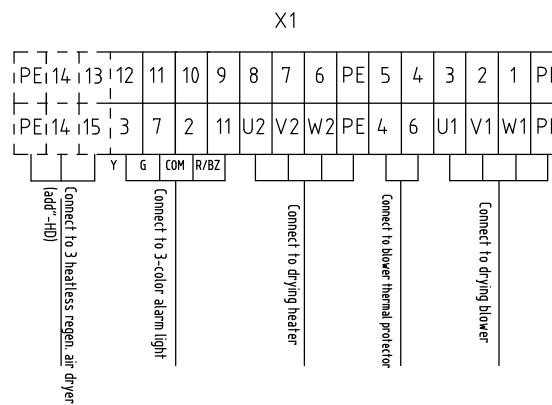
X1

| PE | 14 | 13 | 12 | 11 | 10 | 9 | 8 | 7 | 6 | PE | 5 | 4 | 3 | 2 | 1 | PE |
|---|---|---|---|---|---|---|---|---|---|---|---|---|---|---|---|---|
| PE | 14 | 15 | 3 | 7 | 2 | 11 | U2 | V2 | W2 | PE | 4 | 6 | U1 | V1 | W1 | PE |

Y G COM R/BZ

(add"-HD)

Connect to 3 heatless regen. air dryer

Connect to 3-color alarm light

Connect to drying heater

Connect to blower thermal protector

Connect to drying blower